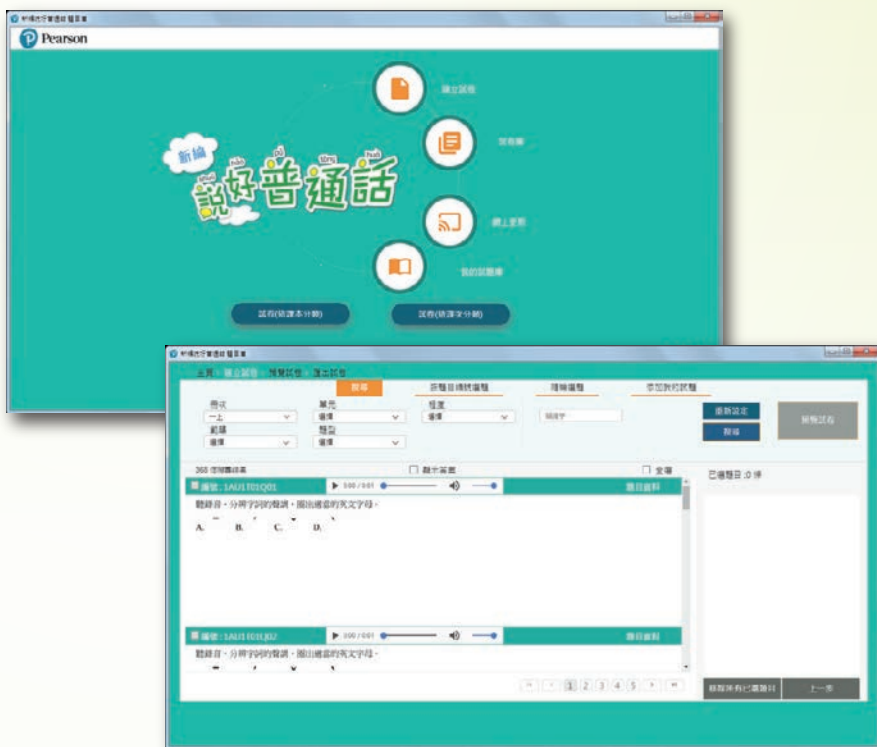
新編說好普通話 題庫
Pearson

新編
shuō hǎo pǔ tōng huà
說好普通話

建立試卷
試卷庫
網上更新
我的試題庫

試卷(按課本分類)
試卷(按課文分類)

新編說好普通話 題庫
主頁 建立試卷 預覽試卷 匯出試卷

搜尋 | 按題目類別選題 | 隨機選題 | 添加我的試題

冊次
一上
範疇
選擇
單元
選擇
題型
選擇
程度
選擇
關鍵字
重新設定
搜尋
預覽試卷

368 項相關結果
顯示答案
全選
已選題目:0 條

編號: 1AU1T01Q01
0:00 / 0:01
題目資料
聽錄音,分辨字詞的聲調,圈出適當的英文字母。
A. B. C. D.

編號: 1AU1T01Q02
0:00 / 0:01
題目資料
聽錄音,分辨字詞的聲調,圈出適當的英文字母。

1 2 3 4 5

移除所有已選題目
上一步